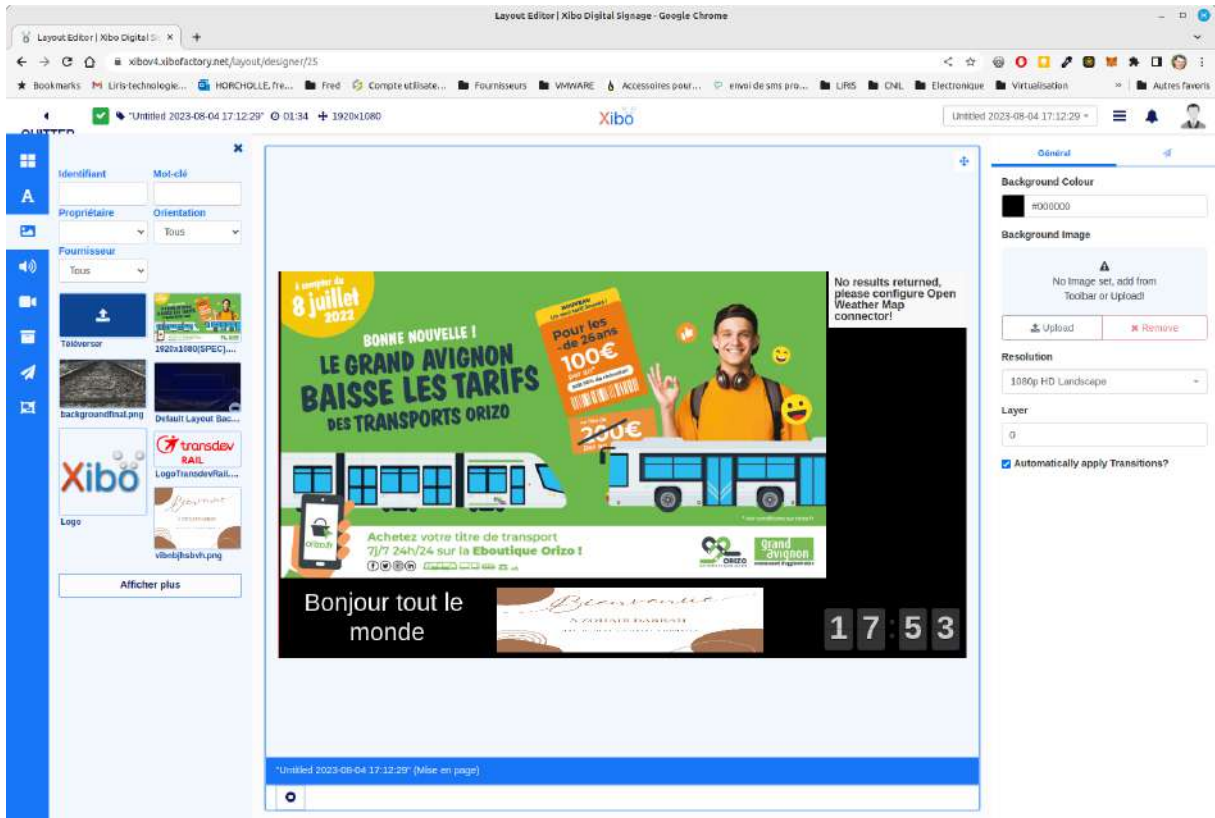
Layout Editor | Xibo Digital Signage - Google Chrome

Layout Editor | Xibo Digital Si ×

xibov4.xibofactory.net/layout/designer/25

Bookmarks Liris-technologie... HORCHOLLE, fre... Fred Compte utilisate... Fournisseurs VMWARE Accessoires pour... envoi de sms pro... LIRIS CNIL Electronique Virtualisation Autres favoris

QUITTER

"Untitled 2023-08-04 17:12:29" 01:34 1920x1080

Xibo

Untitled 2023-08-04 17:12:29

Identifiant

Mot-clé

Propriétaire

Orientation

Tous

Fournisseur

Tous

Téléverser

1920x1080(SPEC)...

backgroundfinal.png

Default Layout Bac...

Xibo

transdev RAIL

LogoTransdevRail...

Logo

vibebjhsbvh.png

Afficher plus

À compter du 8 juillet 2022

BONNE NOUVELLE !

LE GRAND AVIGNON BAISSE LES TARIFS DES TRANSPORTS ORIZO

Pour les -de 26ans 100€

200€

Achetez votre titre de transport 7j/7 24h/24 sur la Eboutique Orizo !

ORIZO

grand avignon

No results returned, please configure Open Weather Map connector!

Bonjour tout le monde

Bienvenue

17:53

Général

Background Colour

#000000

Background Image

No image set, add from Toolbar or Upload!

Upload

Remove

Resolution

1080p HD Landscape

Layer

0

Automatically apply Transitions?

"Untitled 2023-08-04 17:12:29" (Mise en page)